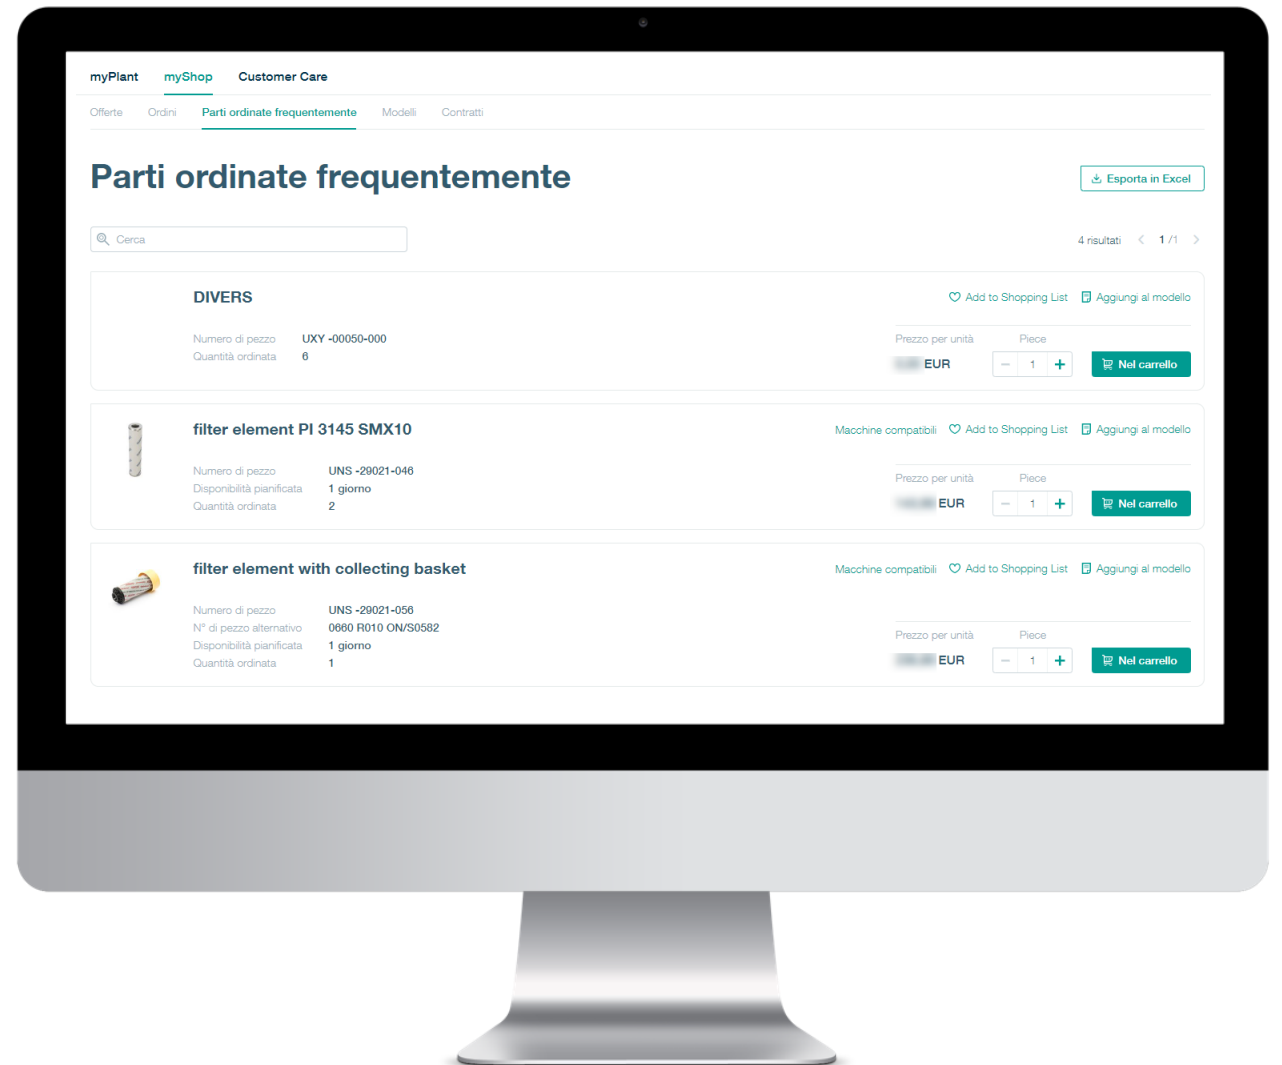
myPlant myShop Customer Care

Offerte Ordini Parti ordinate frequentemente Modelli Contratti

Parti ordinate frequentemente

Esporta in Excel

Cerca

4 risultati 1 /1

DIVERS

Add to Shopping List Aggiungi al modello

Numero di pezzo UXY -00050-000
Quantità ordinata 6

Prezzo per unità Piece
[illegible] EUR − 1 + Nel carrello

filter element PI 3145 SMX10

Macchine compatibili Add to Shopping List Aggiungi al modello

Numero di pezzo UNS -29021-046
Disponibilità pianificata 1 giorno
Quantità ordinata 2

Prezzo per unità Piece
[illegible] EUR − 1 + Nel carrello

filter element with collecting basket

Macchine compatibili Add to Shopping List Aggiungi al modello

Numero di pezzo UNS -29021-056
N° di pezzo alternativo 0660 R010 ON/S0582
Disponibilità pianificata 1 giorno
Quantità ordinata 1

Prezzo per unità Piece
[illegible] EUR − 1 + Nel carrello